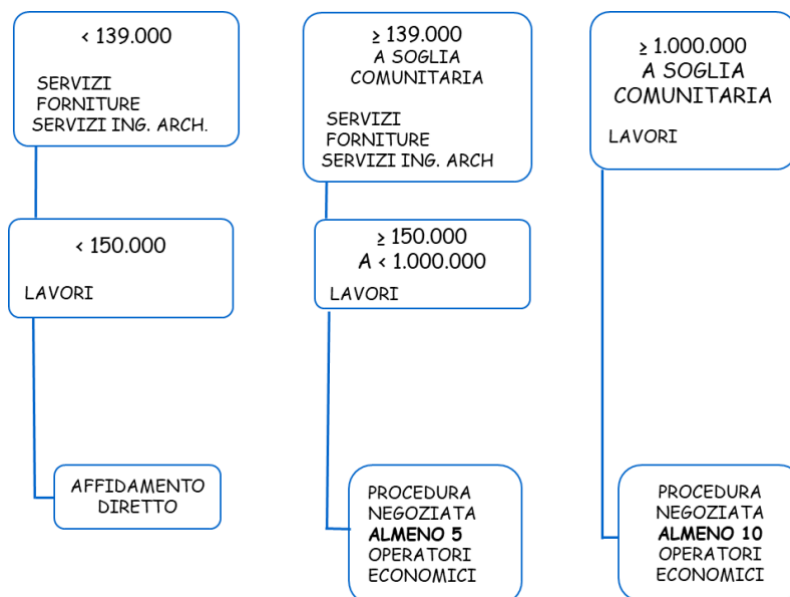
< 139.000

SERVIZI
FORNITURE
SERVIZI ING. ARCH.

< 150.000

LAVORI

AFFIDAMENTO DIRETTO

≥ 139.000
A SOGLIA COMUNITARIA

SERVIZI
FORNITURE
SERVIZI ING. ARCH

≥ 150.000
A < 1.000.000

LAVORI

PROCEDURA NEGOZIATA **ALMENO 5** OPERATORI ECONOMICI

≥ 1.000.000
A SOGLIA COMUNITARIA

LAVORI

PROCEDURA NEGOZIATA **ALMENO 10** OPERATORI ECONOMICI